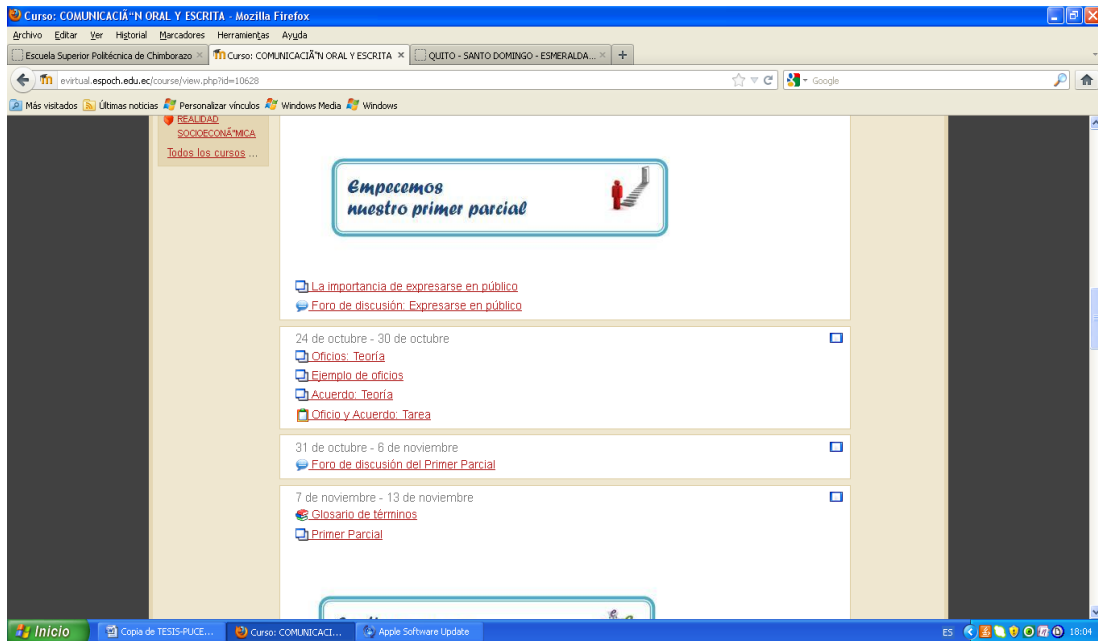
Curso: COMUNICACIÃ"N ORAL Y ESCRITA - Mozilla Firefox

Archivo Editar Ver Historial Marcadores Herramientas Ayuda

Escuela Superior Politécnica de Chimborazo ×
Curso: COMUNICACIÃ"N ORAL Y ESCRITA ×
QUITO - SANTO DOMINGO - ESMERALDA... ×
+

evirtual.espoch.edu.ec/course/view.php?id=10628

Google

Más visitados Últimas noticias Personalizar vínculos Windows Media Windows

REALIDAD SOCIOECONÃ"MICA

Todos los cursos ...

Empecemos nuestro primer parcial

La importancia de expresarse en público

Foro de discusión: Expresarse en público

24 de octubre - 30 de octubre

Oficios: Teoría

Ejemplo de oficios

Acuerdo: Teoría

Oficio y Acuerdo: Tarea

31 de octubre - 6 de noviembre

Foro de discusión del Primer Parcial

7 de noviembre - 13 de noviembre

Glosario de términos

Primer Parcial

Inicio

Copia de TESIS-PUCE...

Curso: COMUNICACI...

Apple Software Update

ES

18:04